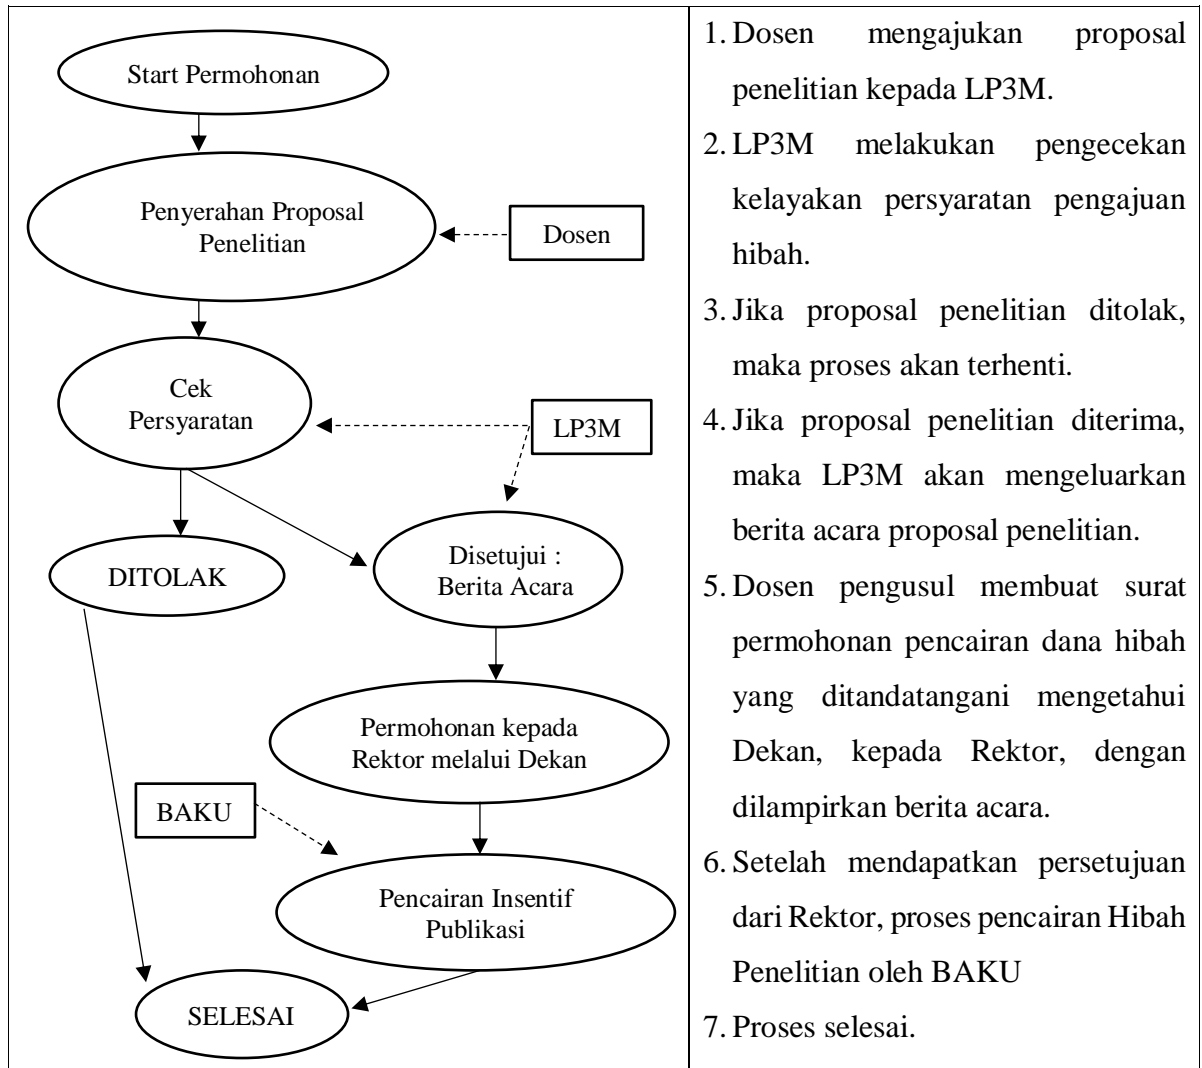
Start Permohonan

Penyerahan Proposal Penelitian

Dosen

Cek Persyaratan

LP3M

DITOLAK

Disetujui : Berita Acara

Permohonan kepada Rektor melalui Dekan

BAKU

Pencairan Insentif Publikasi

SELESAI

1. Dosen mengajukan proposal penelitian kepada LP3M.
2. LP3M melakukan pengecekan kelayakan persyaratan pengajuan hibah.
3. Jika proposal penelitian ditolak, maka proses akan terhenti.
4. Jika proposal penelitian diterima, maka LP3M akan mengeluarkan berita acara proposal penelitian.
5. Dosen pengusul membuat surat permohonan pencairan dana hibah yang ditandatangani mengetahui Dekan, kepada Rektor, dengan dilampirkan berita acara.
6. Setelah mendapatkan persetujuan dari Rektor, proses pencairan Hibah Penelitian oleh BAKU
7. Proses selesai.